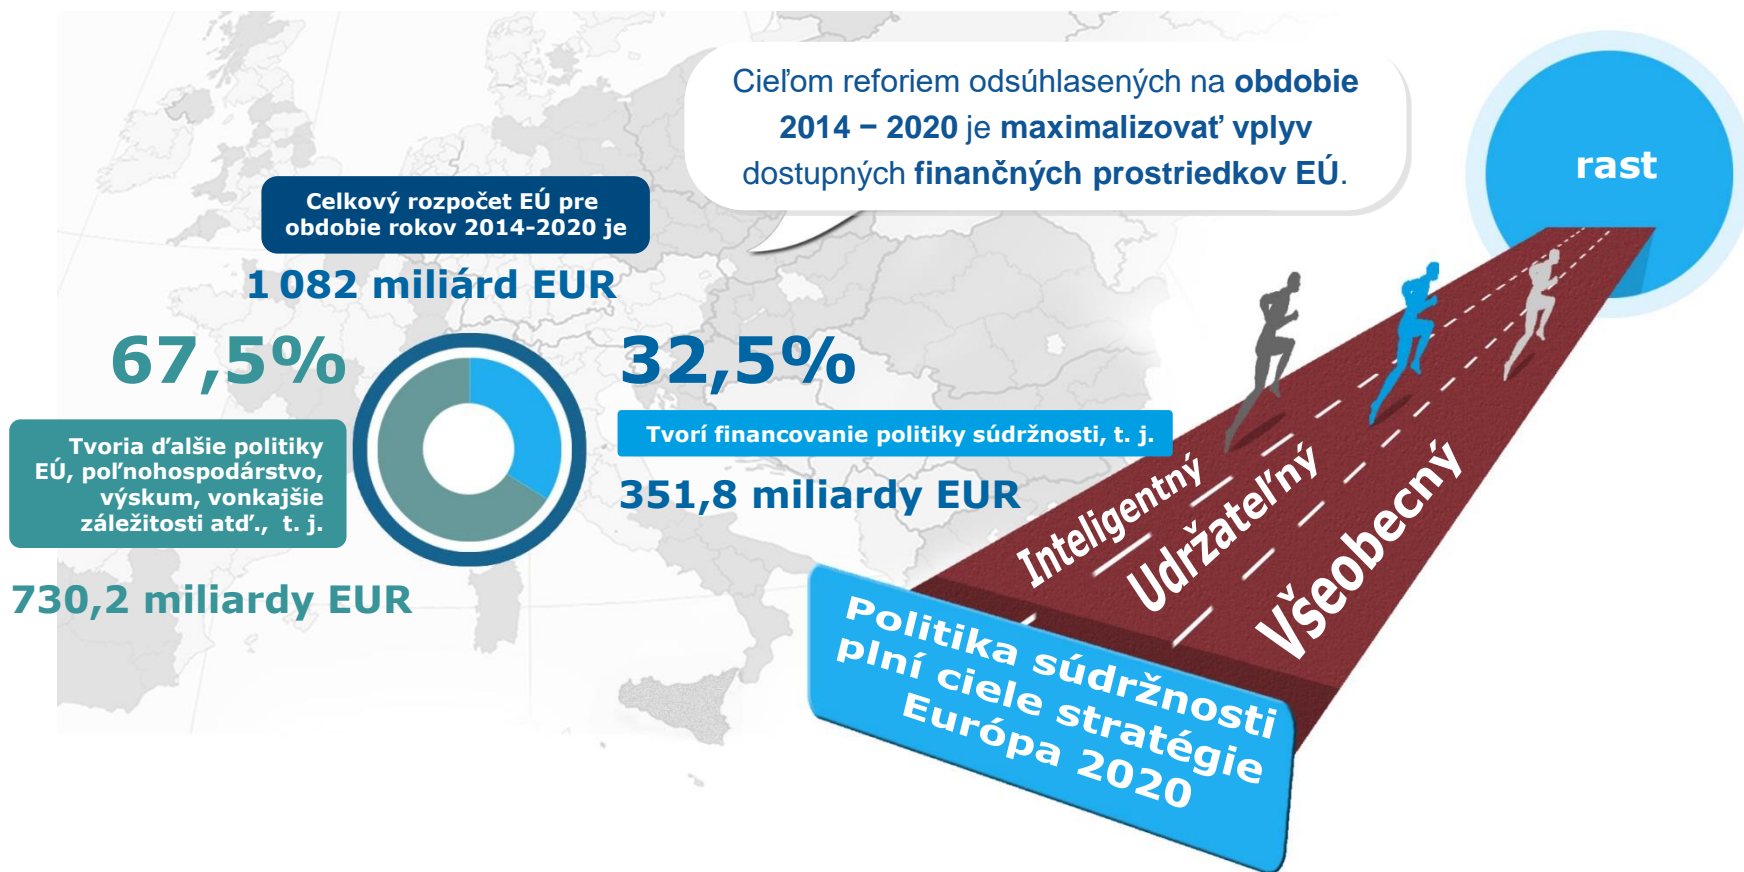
Cieľom reforiem odsúhlasených na obdobie 2014 – 2020 je maximalizovať vplyv dostupných finančných prostriedkov EÚ.

rast

Celkový rozpočet EÚ pre obdobie rokov 2014-2020 je

1 082 miliárd EUR

67,5%

Tvoria ďalšie politiky EÚ, poľnohospodárstvo, výskum, vonkajšie záležitosti atď., t. j.

730,2 miliardy EUR

32,5%

Tvorí financovanie politiky súdržnosti, t. j.

351,8 miliardy EUR

Inteligentný

Udržateľný

Všeobecný

Politika súdržnosti plní ciele stratégie Európa 2020